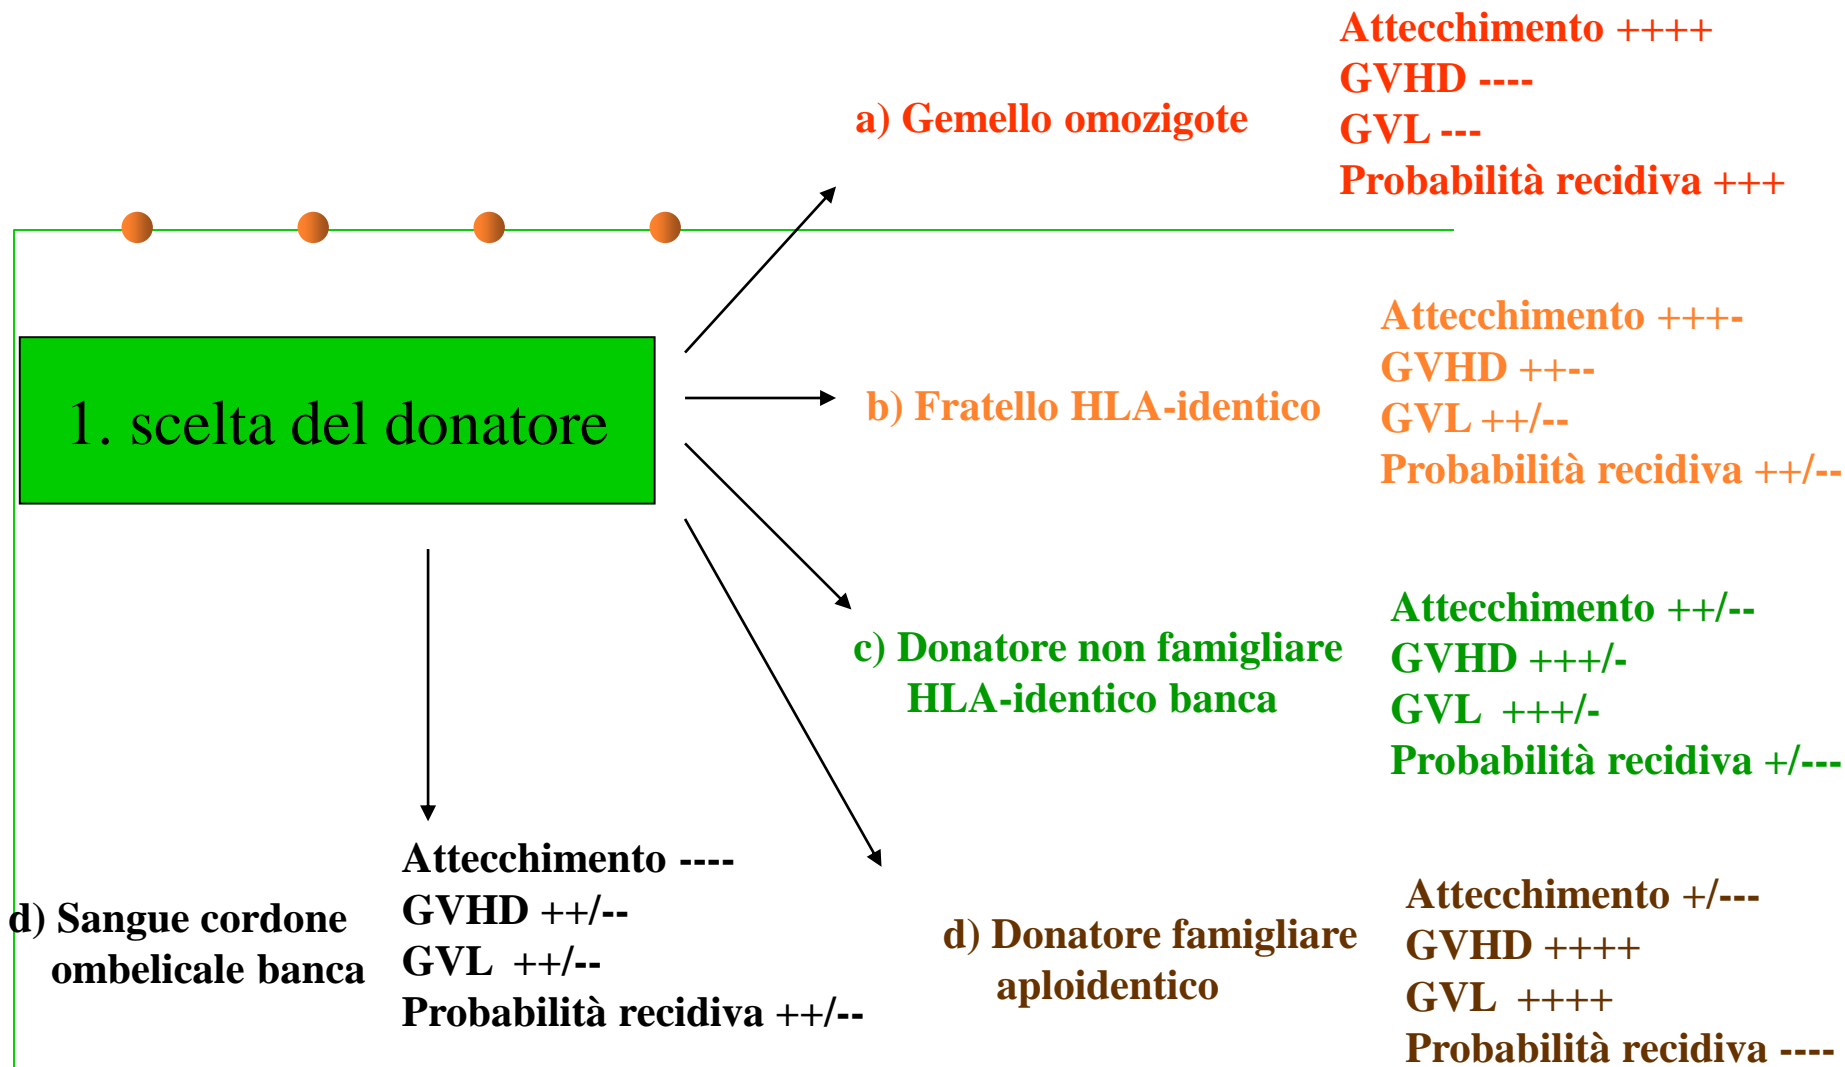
a) Gemello omozigote

Attecchimento ++++
GVHD ----
GVL ---
Probabilità recidiva +++

1. scelta del donatore

b) Fratello HLA-identico

Attecchimento +++-
GVHD ++--
GVL ++/--
Probabilità recidiva ++/--

c) Donatore non famigliare HLA-identico banca

Attecchimento ++/--
GVHD +++/-
GVL +++/-
Probabilità recidiva +/---

d) Sangue cordone ombelicale banca

Attecchimento ----
GVHD ++/--
GVL ++/--
Probabilità recidiva ++/--

d) Donatore famigliare aploidentico

Attecchimento +/---
GVHD ++++
GVL ++++
Probabilità recidiva ----